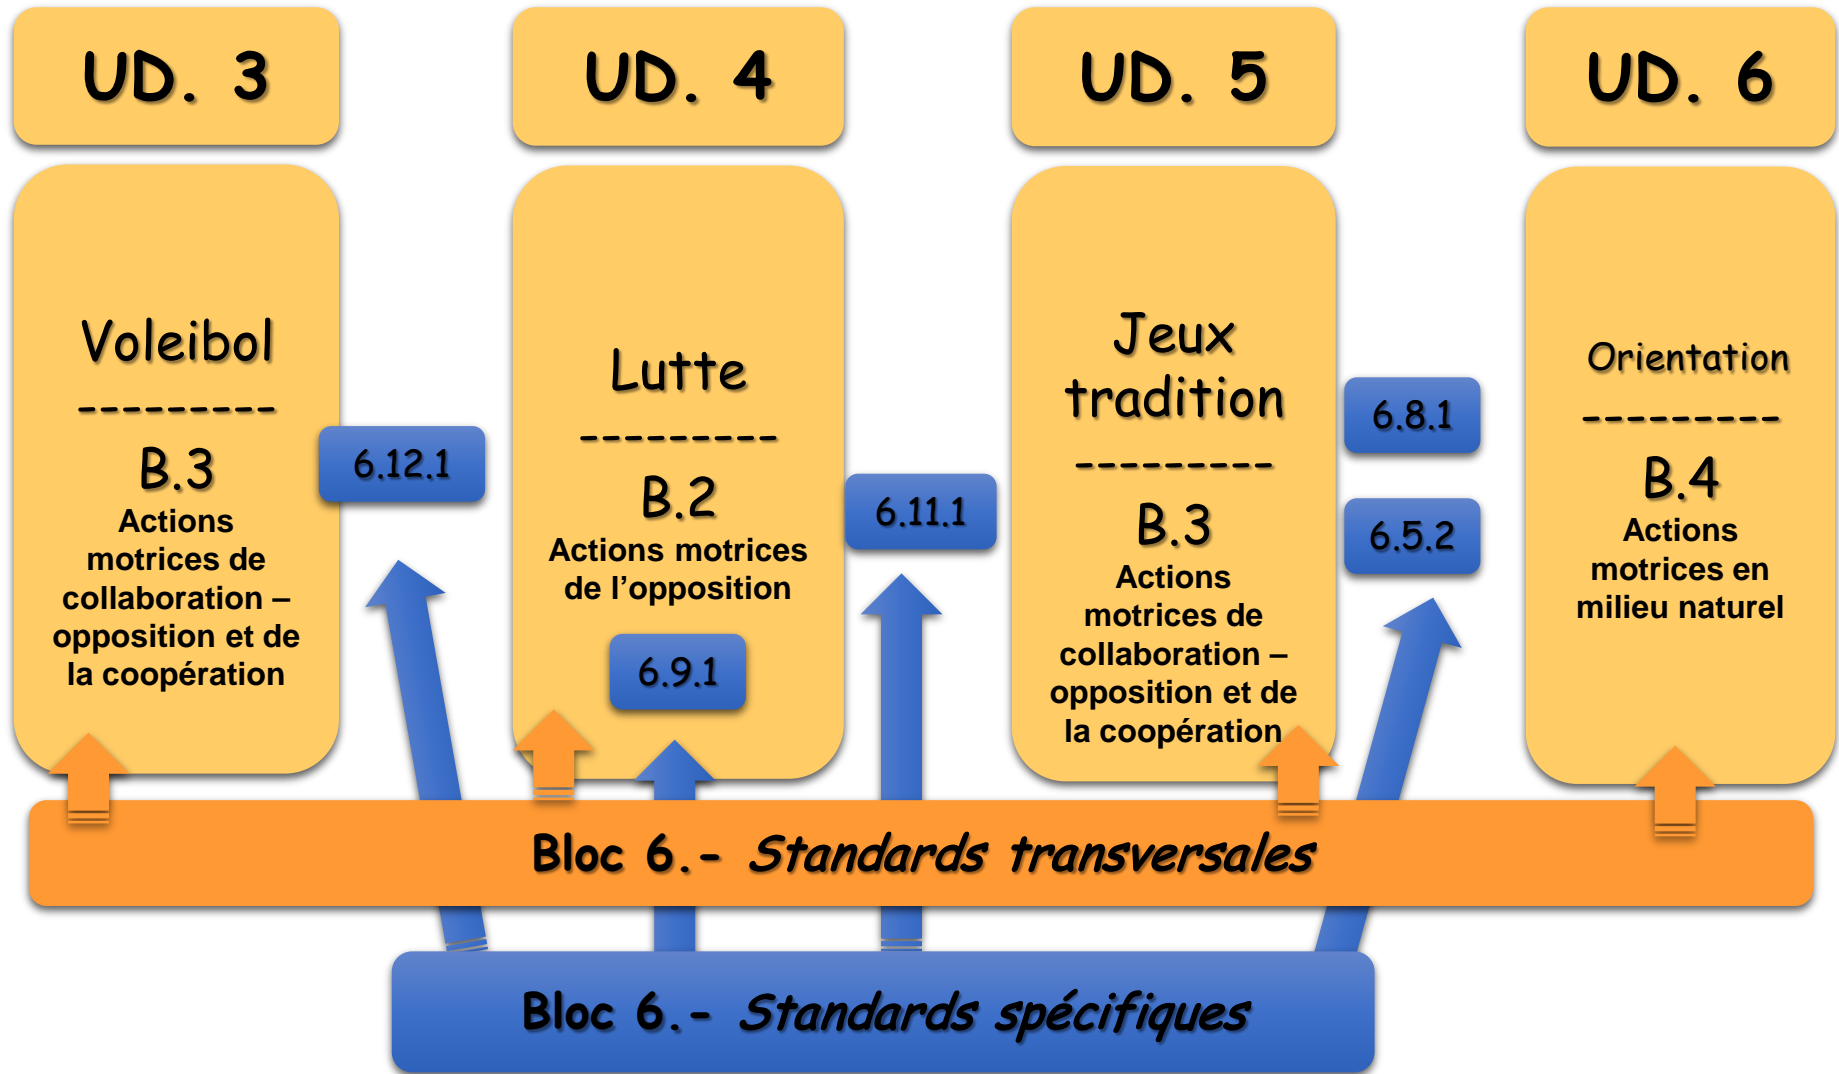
UD. 3

Voleibol

---------

B.3

Actions motrices de collaboration – opposition et de la coopération

6.12.1

UD. 4

Lutte

---------

B.2

Actions motrices de l'opposition

6.9.1

6.11.1

UD. 5

Jeux tradition

---------

B.3

Actions motrices de collaboration – opposition et de la coopération

6.8.1

6.5.2

UD. 6

Orientation

---------

B.4

Actions motrices en milieu naturel

Bloc 6.- *Standards transversales*

Bloc 6.- *Standards spécifiques*